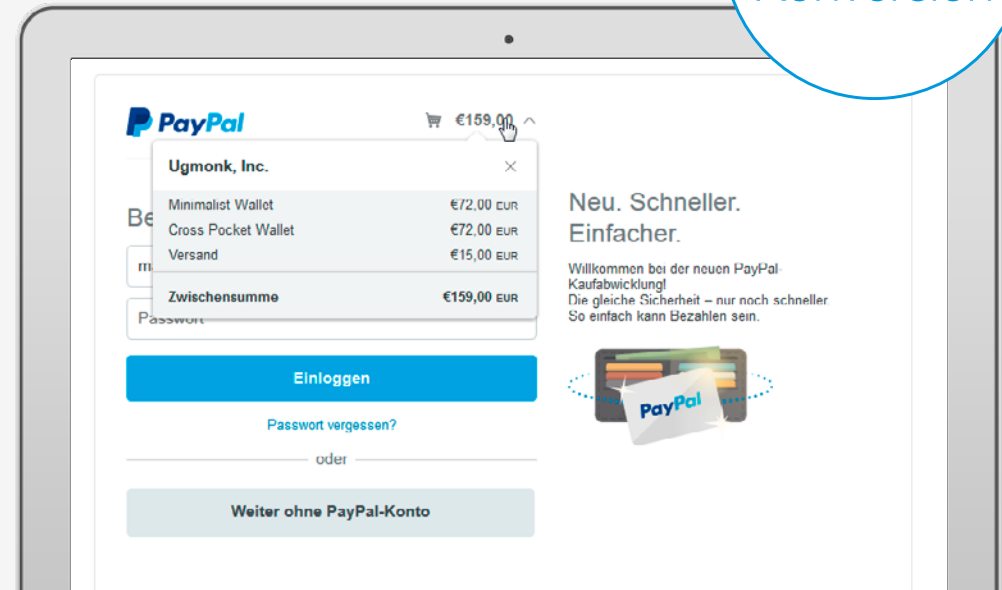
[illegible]

PayPal

€159,00

Ugmonk, Inc.

×

| | |
|---|---|
| Minimalist Wallet | €72,00 EUR |
| Cross Pocket Wallet | €72,00 EUR |
| Versand | €15,00 EUR |
| Zwischensumme | €159,00 EUR |

Be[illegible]

m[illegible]

Passwort

Einloggen

Passwort vergessen?

oder

Weiter ohne PayPal-Konto

Neu. Schneller. Einfacher.

Willkommen bei der neuen PayPal-Kaufabwicklung!
Die gleiche Sicherheit – nur noch schneller.
So einfach kann Bezahlen sein.

PayPal